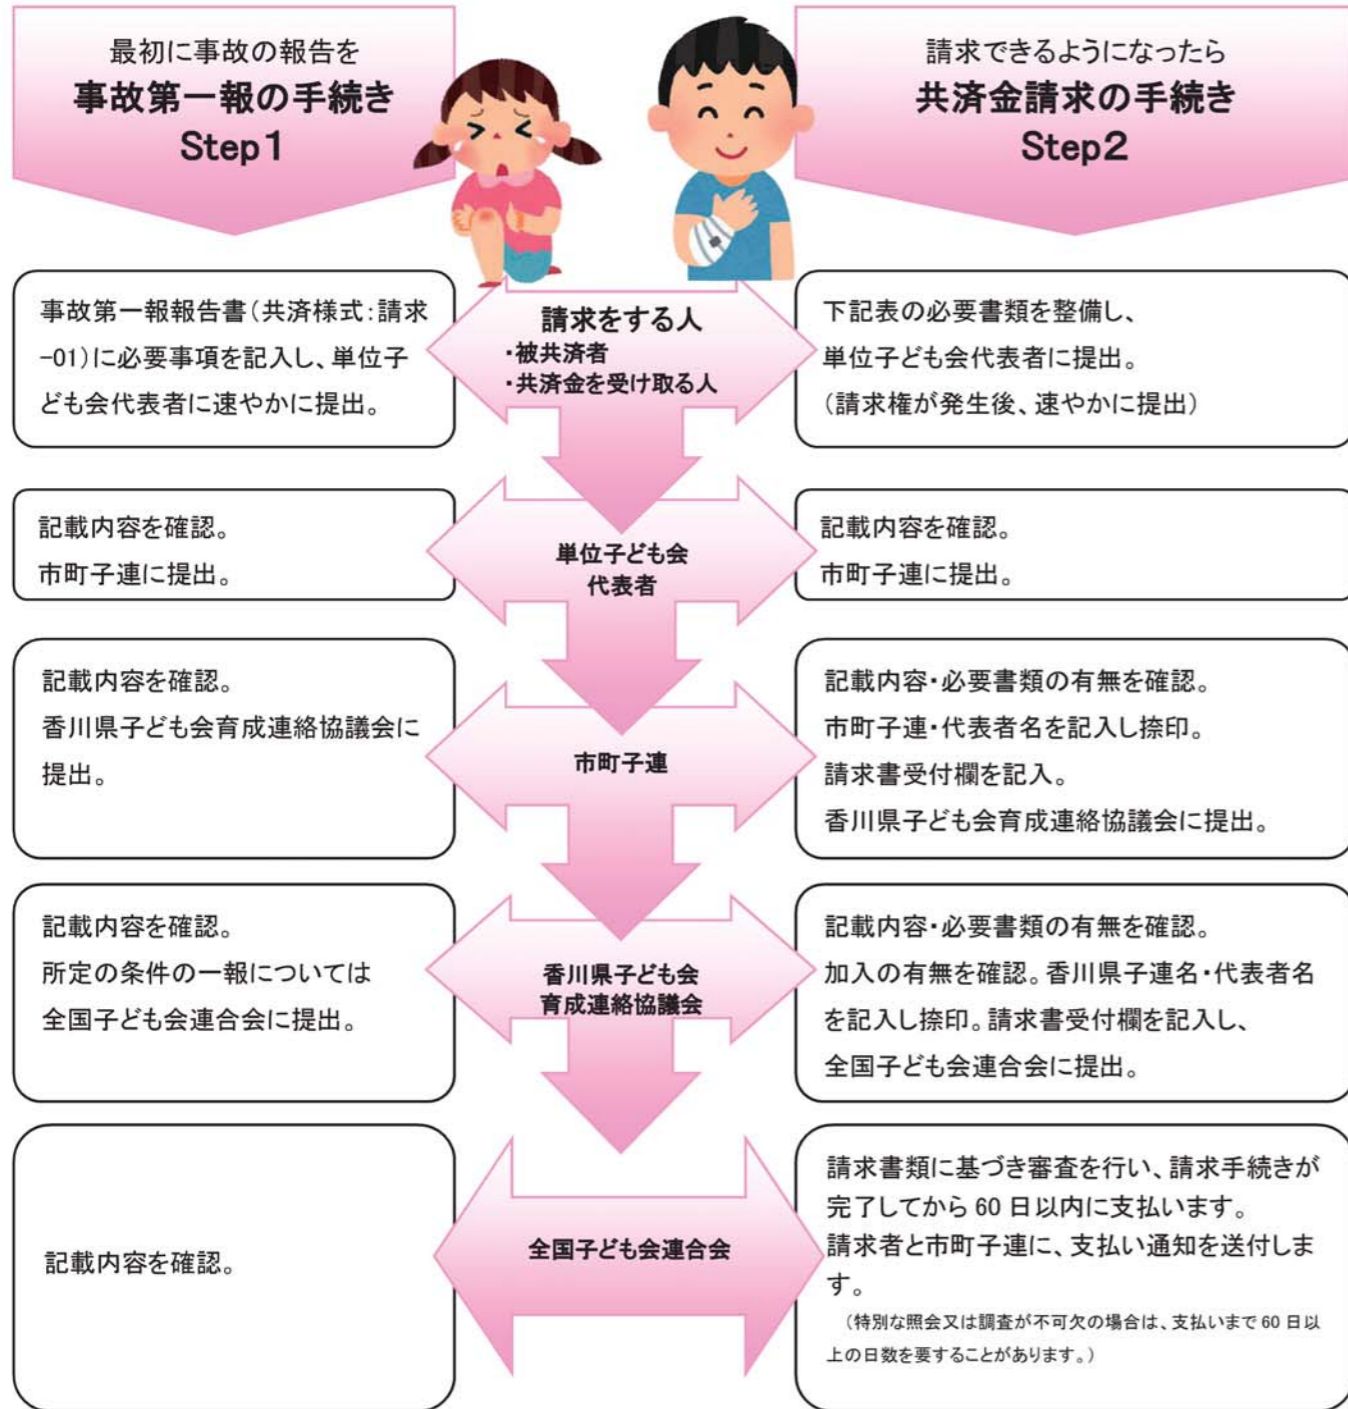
最初に事故の報告を
事故第一報の手続き
Step1

請求できるようになったら
共済金請求の手続き
Step2

事故第一報報告書（共済様式：請求-01）に必要事項を記入し、単位子ども会代表者に速やかに提出。

請求をする人
・被共済者
・共済金を受け取る人

下記表の必要書類を整備し、単位子ども会代表者に提出。
（請求権が発生後、速やかに提出）

記載内容を確認。
市町子連に提出。

単位子ども会
代表者

記載内容を確認。
市町子連に提出。

記載内容を確認。
香川県子ども会育成連絡協議会に提出。

市町子連

記載内容・必要書類の有無を確認。
市町子連・代表者名を記入し捺印。
請求書受付欄を記入。
香川県子ども会育成連絡協議会に提出。

記載内容を確認。
所定の条件の一報については
全国子ども会連合会に提出。

香川県子ども会
育成連絡協議会

記載内容・必要書類の有無を確認。
加入の有無を確認。香川県子連名・代表者名を記入し捺印。請求書受付欄を記入し、
全国子ども会連合会に提出。

記載内容を確認。

全国子ども会連合会

請求書類に基づき審査を行い、請求手続きが完了してから 60 日以内に支払います。
請求者と市町子連に、支払い通知を送付します。
（特別な照会又は調査が不可欠の場合は、支払いまで 60 日以上の日数を要することがあります。）